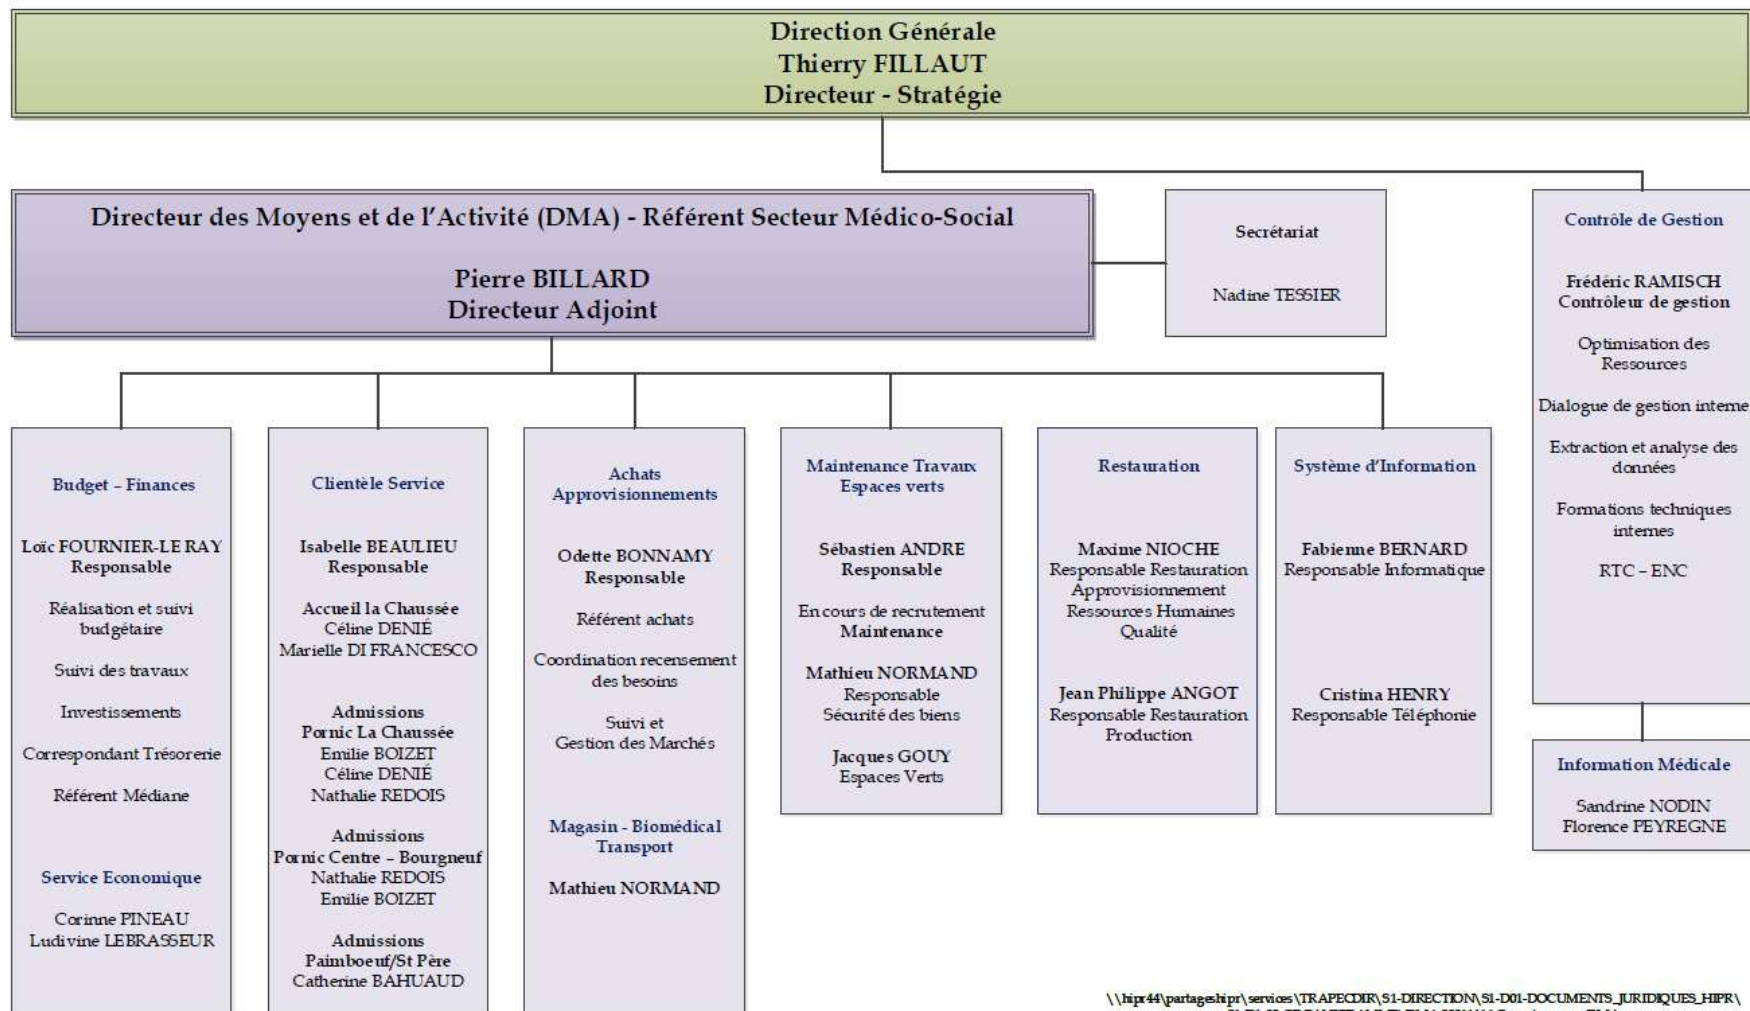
Direction Générale
Thierry FILLAUT
Directeur - Stratégie

Directeur des Moyens et de l'Activité (DMA) - Référent Secteur Médico-Social

Pierre BILLARD
Directeur Adjoint

Secrétariat

Nadine TESSIER

Contrôle de Gestion

Frédéric RAMISCH
Contrôleur de gestion

Optimisation des Ressources

Dialogue de gestion interne

Extraction et analyse des données

Formations techniques internes

RTC – ENC

Information Médicale

Sandrine NODIN
Florence PEYREGNE

Budget – Finances

Loïc FOURNIER-LE RAY
Responsable

Réalisation et suivi budgétaire

Suivi des travaux

Investissements

Correspondant Trésorerie

Référent Médiane

Service Economique

Corinne PINEAU
Ludivine LEBRASSEUR

Clientèle Service

Isabelle BEAULIEU
Responsable

Accueil la Chaussée
Céline DENIÉ
Marielle DI FRANCESCO

Admissions
Pornic La Chaussée
Emilie BOIZET
Céline DENIÉ
Nathalie REDOIS

Admissions
Pornic Centre – Bourgneuf
Nathalie REDOIS
Emilie BOIZET

Admissions
Paimboeuf/St Père
Catherine BAHUAUD

Achats
Approvisionnements

Odette BONNAMY
Responsable

Référent achats

Coordination recensement des besoins

Suivi et
Gestion des Marchés

Magasin - Biomédical
Transport

Mathieu NORMAND

Maintenance Travaux
Espaces verts

Sébastien ANDRE
Responsable

En cours de recrutement
Maintenance

Mathieu NORMAND
Responsable
Sécurité des biens

Jacques GOUY
Espaces Verts

Restauration

Maxime NIOCHE
Responsable Restauration
Approvisionnement
Ressources Humaines
Qualité

Jean Philippe ANGOT
Responsable Restauration
Production

Système d'Information

Fabienne BERNARD
Responsable Informatique

Cristina HENRY
Responsable Téléphonie

\\hipr44\partageshipr\services\TRAPECDIR\S1-DIRECTION\S1-D01-DOCUMENTS_JURIDIQUES_HIPR\
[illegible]